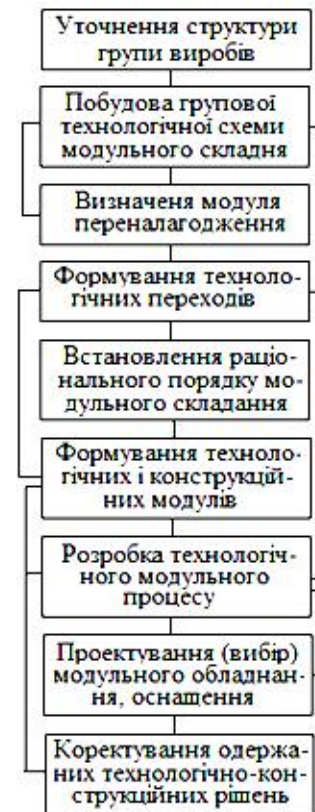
Уточнення структури групи виробів

Побудова групової технологічної схеми модульного складня

Визначеня модуля переналагодження

Формування технологічних переходів

Встановлення раціонального порядку модульного складання

Формування технологічних і конструкційних модулів

Розробка технологічного модульного процесу

Проектування (вибір) модульного обладнання, оснащення

Коректування одержаних технологічно-конструкційних рішень